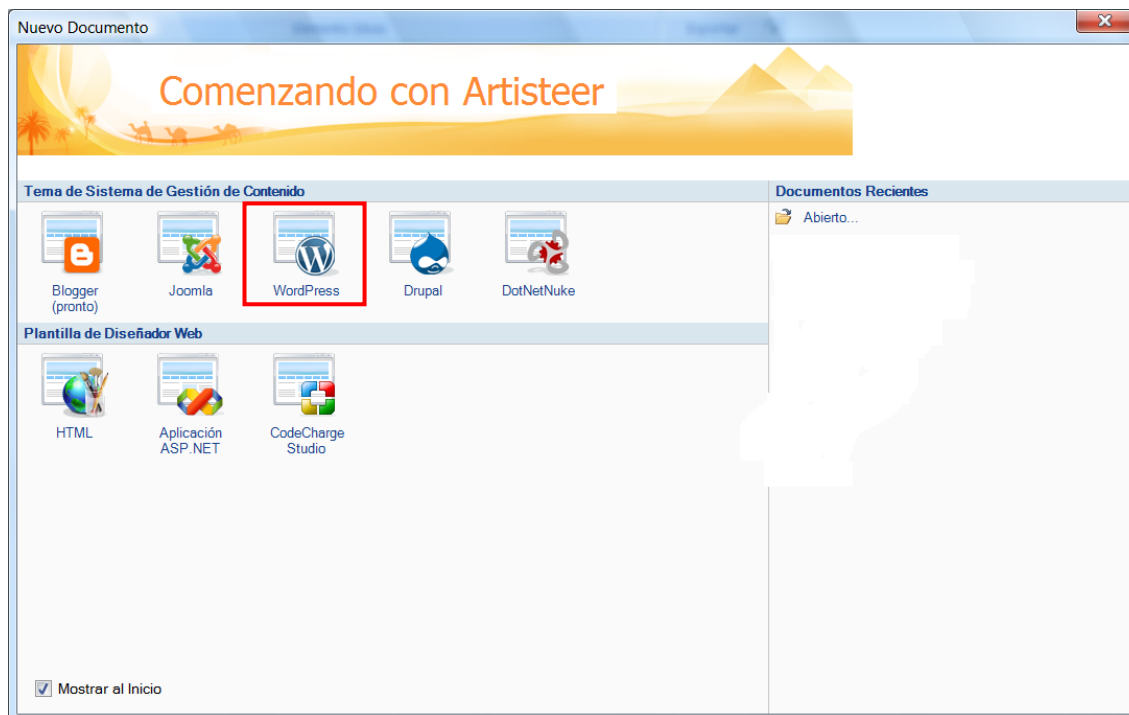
Nuevo Documento

Comenzando con Artisteer

Tema de Sistema de Gestión de Contenido

Blogger (pronto)
Joomla
WordPress
Drupal
DotNetNuke

Plantilla de Diseñador Web

HTML
Aplicación ASP.NET
CodeCharge Studio

Documentos Recientes

Abierto...

Mostrar al Inicio